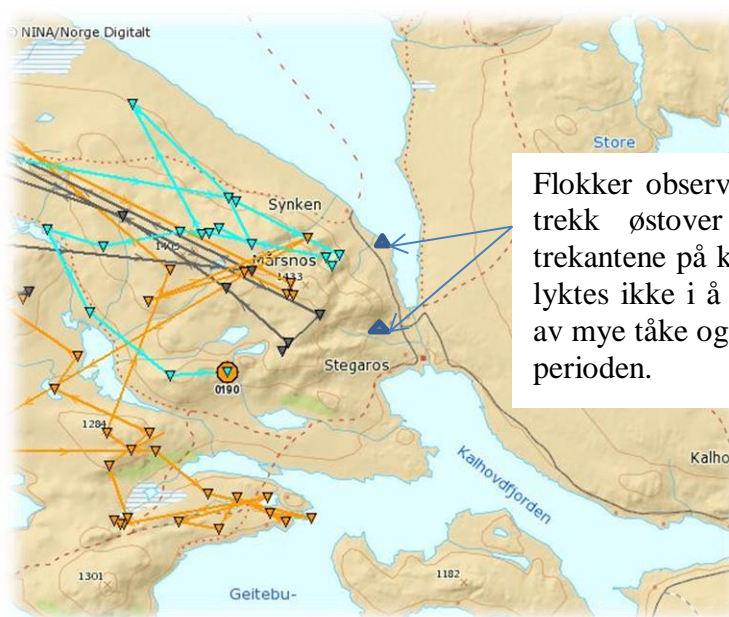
© NINA/Norge Digitalt

Store

Synken

Mårsnos

1433

0190

Stegaros

1284

Kalhovdfjorden

Kalho

1301

1182

Geitebu-

Flokker observ trekk østover trekantene på k lyktes ikke i å av mye tåke og perioden.